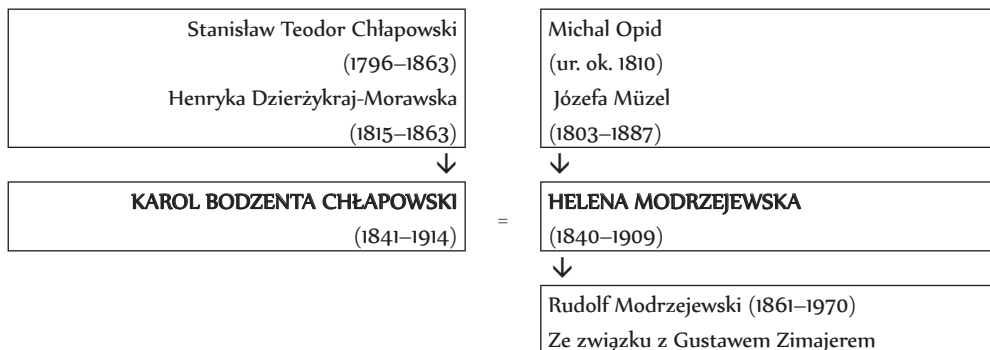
Stanisław Teodor Chłapowski
(1796–1863)
Henryka Dzierżykraj-Morawska
(1815–1863)

Michal Opid
(ur. ok. 1810)
Józefa Müzel
(1803–1887)

↓

↓

KAROL BODZENTA CHŁAPOWSKI
(1841–1914)

=

HELENA MODRZEJEWSKA
(1840–1909)

↓

Rudolf Modrzejewski (1861–1970)
Ze związku z Gustawem Zimajerem